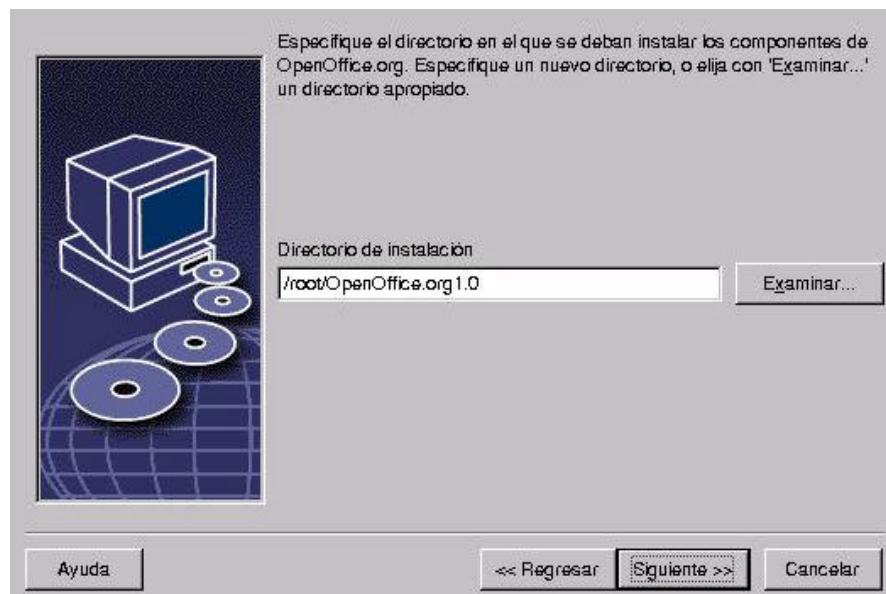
Especifique el directorio en el que se deban instalar los componentes de OpenOffice.org. Especifique un nuevo directorio, o elija con 'Examinar...' un directorio apropiado.

Directorio de instalación

/root/OpenOffice.org1.0

Examinar...

Ayuda

<< Regresar

Siguiente >>

Cancelar